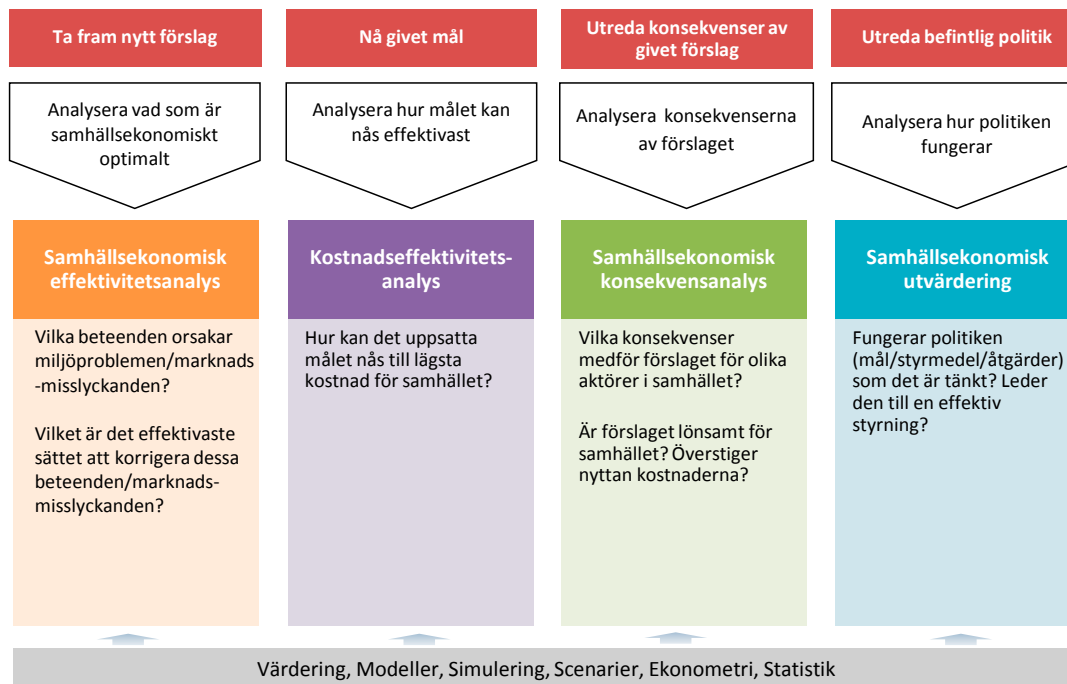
Ta fram nytt förslag

Analysera vad som är samhällsekonomiskt optimalt

Samhällsekonomisk effektivitetsanalys

Vilka beteenden orsakar miljöproblemen/marknads-misslyckanden?

Vilket är det effektivaste sättet att korrigera dessa beteenden/marknadsmisslyckanden?

Nå givet mål

Analysera hur målet kan nås effektivast

Kostnadseffektivitetsanalys

Hur kan det uppsatta målet nås till lägsta kostnad för samhället?

Utreda konsekvenser av givet förslag

Analysera konsekvenserna av förslaget

Samhällsekonomisk konsekvensanalys

Vilka konsekvenser medför förslaget för olika aktörer i samhället?

Är förslaget lönsamt för samhället? Överstiger nyttan kostnaderna?

Utreda befintlig politik

Analysera hur politiken fungerar

Samhällsekonomisk utvärdering

Fungerar politiken (mål/styrmedel/åtgärder) som det är tänkt? Leder den till en effektiv styrning?

Värdering, Modeller, Simulering, Scenarier, Ekonometri, Statistik